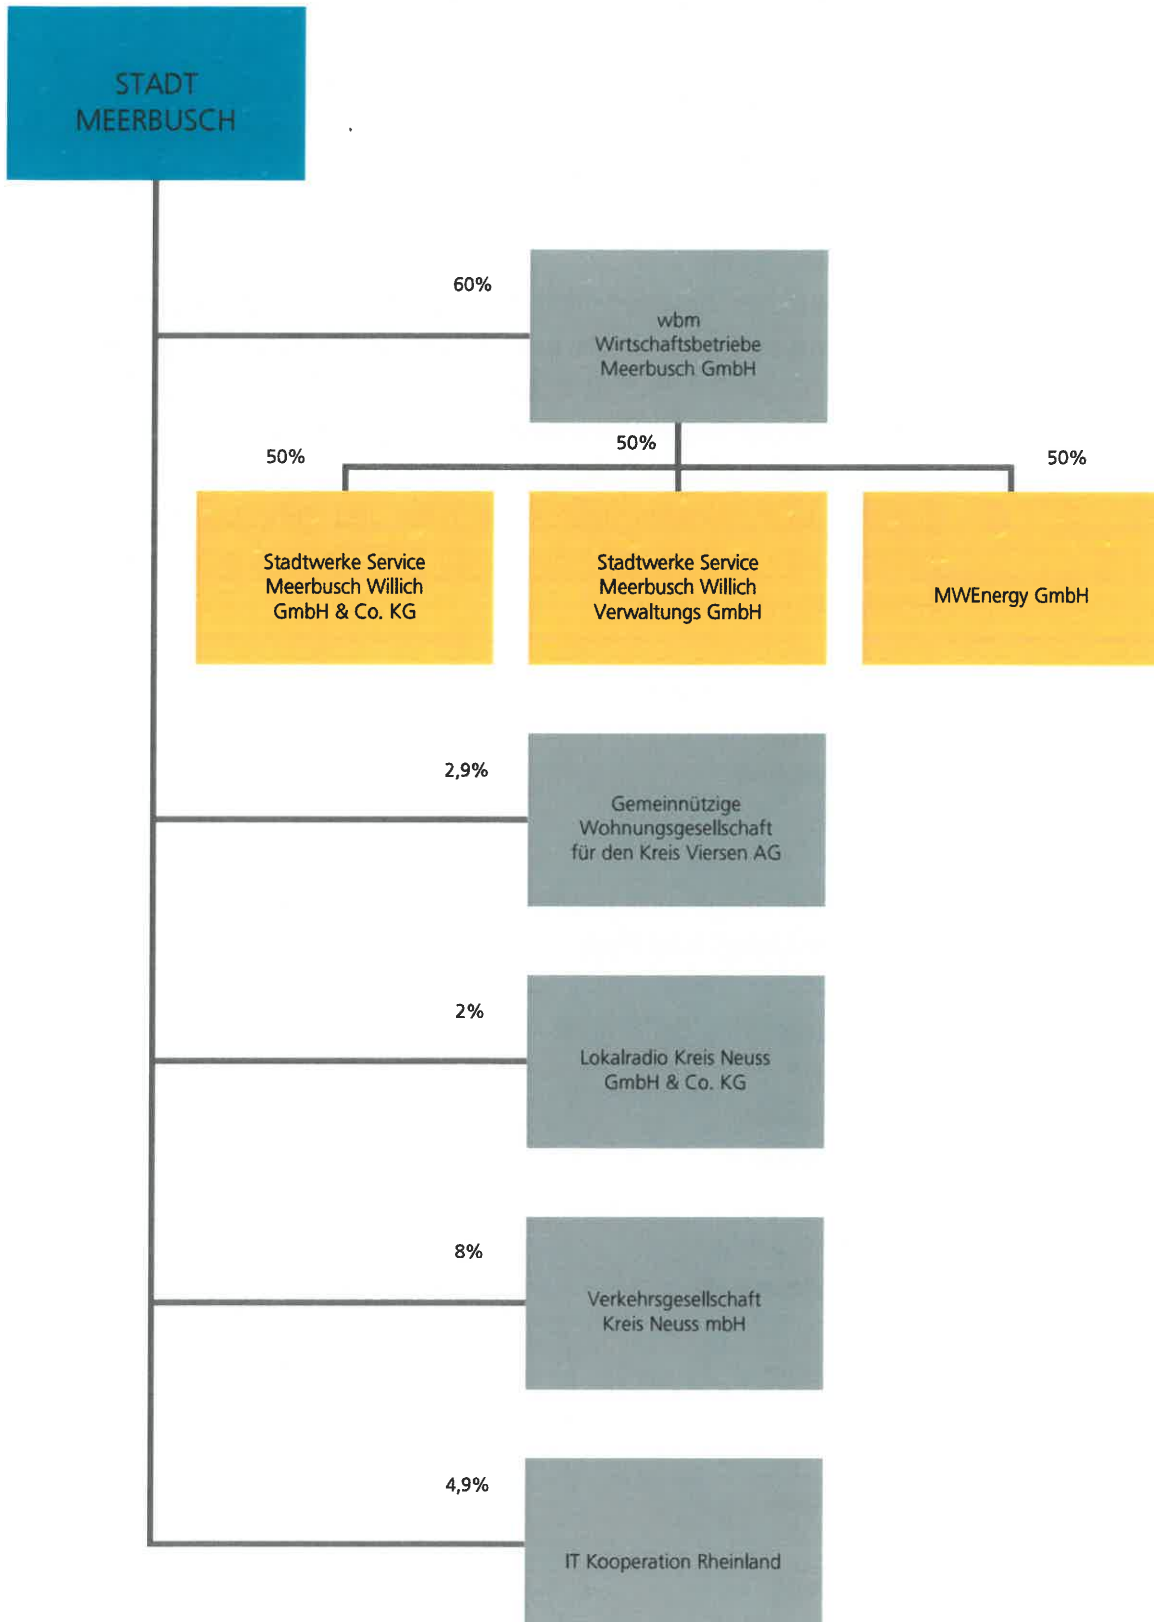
STADT MEERBUSCH

60%

wbm
Wirtschaftsbetriebe
Meerbusch GmbH

50%

50%

50%

Stadtwerke Service
Meerbusch Willich
GmbH & Co. KG

Stadtwerke Service
Meerbusch Willich
Verwaltungs GmbH

MWEnergy GmbH

2,9%

Gemeinnützige
Wohnungsgesellschaft
für den Kreis Viersen AG

2%

Lokalradio Kreis Neuss
GmbH & Co. KG

8%

Verkehrsgesellschaft
Kreis Neuss mbH

4,9%

IT Kooperation Rheinland